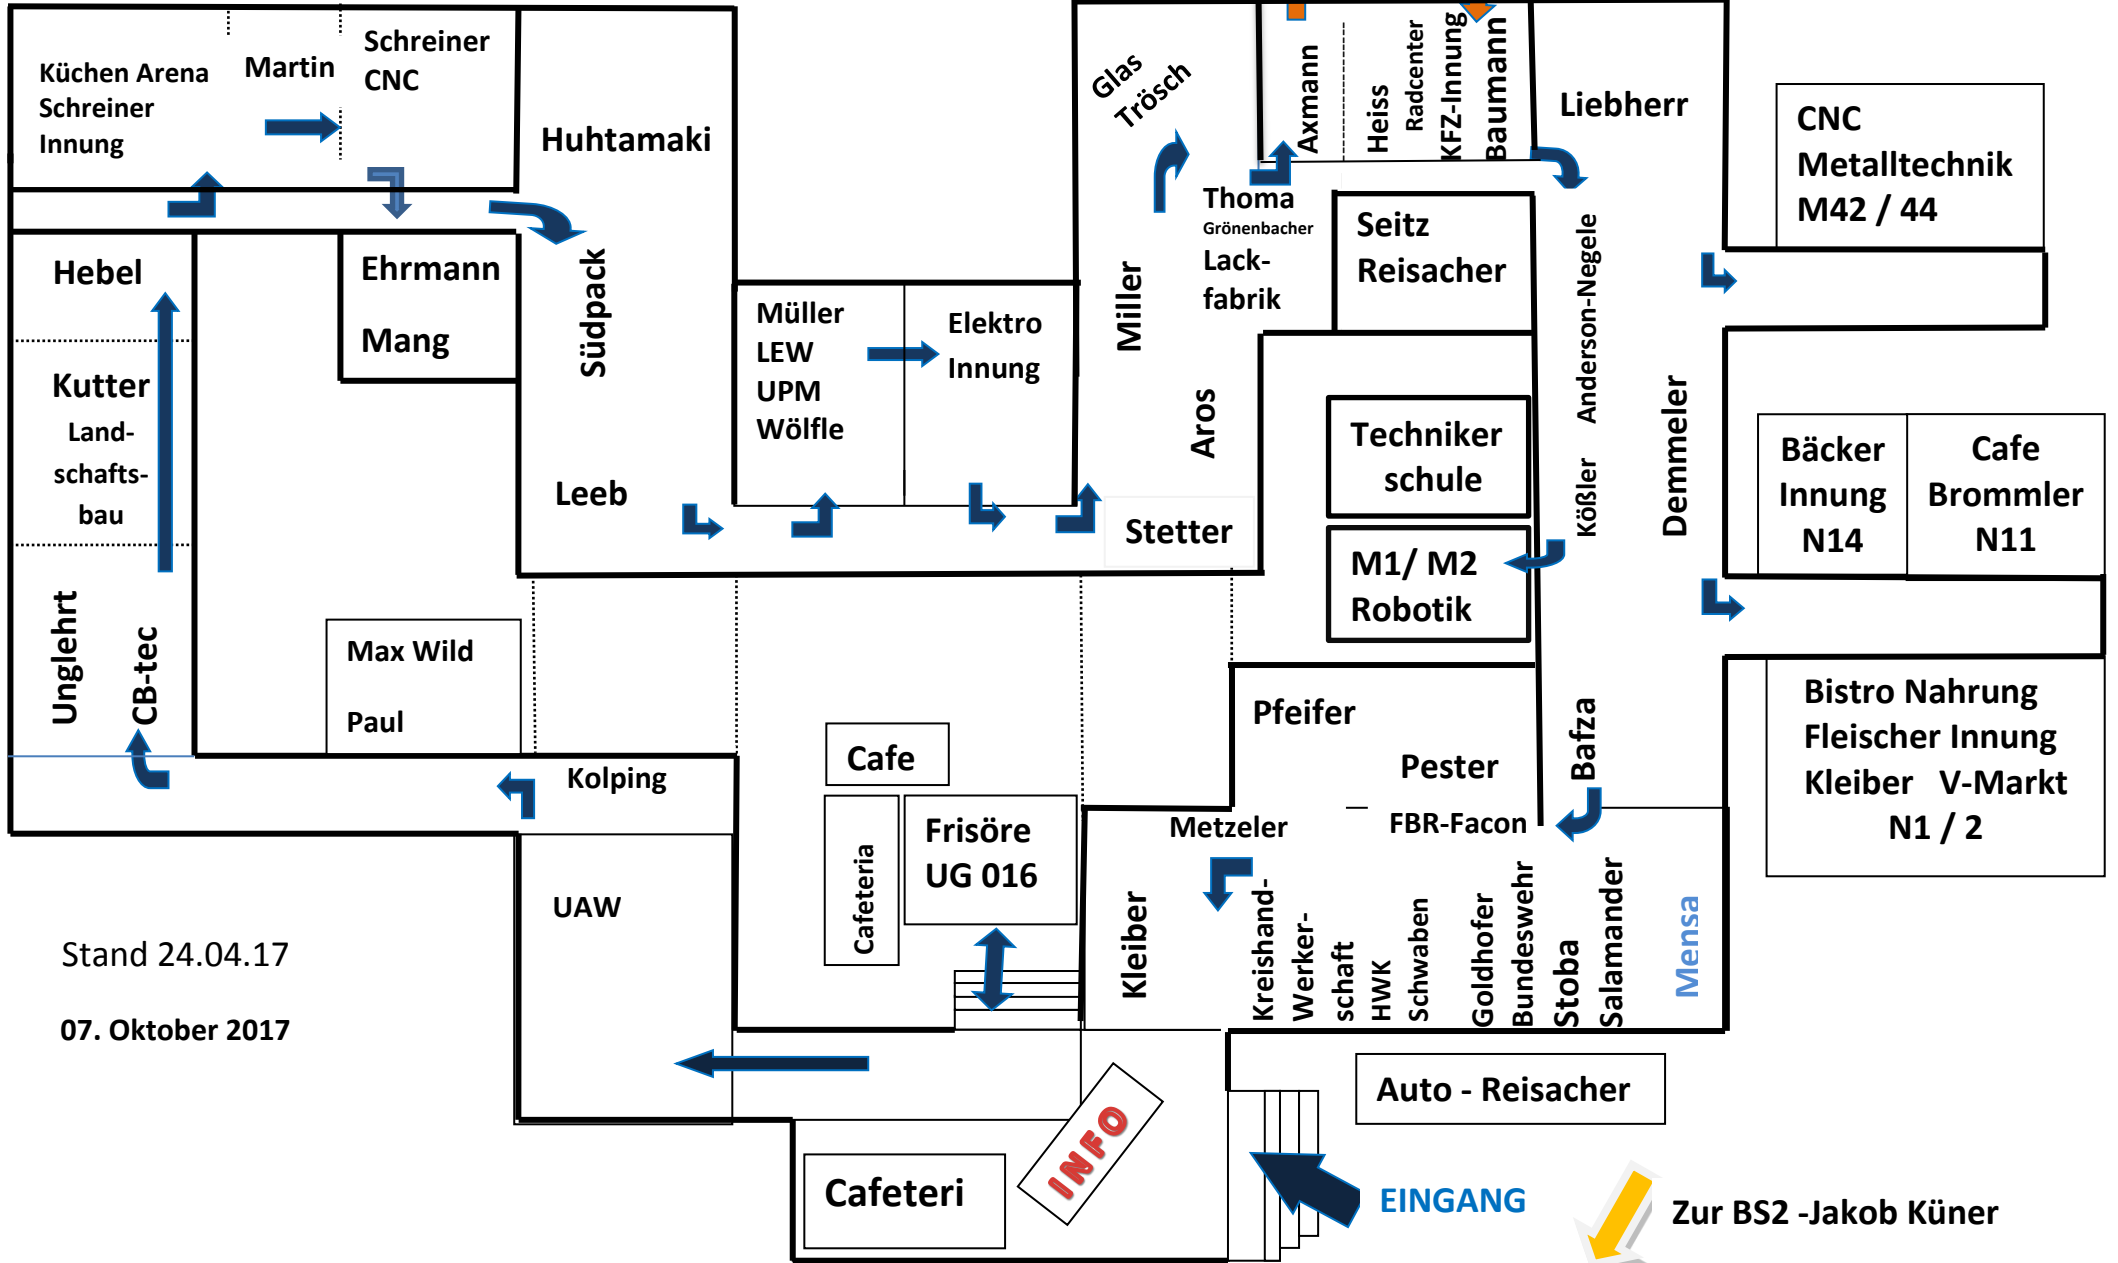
Küchen Arena Schreiner Innung

Martin

Schreiner CNC

Huhtamaki

Glas Trösch

Axmann

Heiss

Radcenter

KFZ-Innung

Baumann

Liebherr

CNC Metalltechnik M42 / 44

Thoma
Grönenbacher

Lack-fabrik

Seitz Reisacher

Hebel

Ehrmann

Mang

Südpack

Müller LEW UPM Wölfle

Elektro Innung

Miller

Aros

Anderson-Negele

Demmeler

Kutter Land-schafts-bau

Techniker schule

Bäcker Innung N14

Cafe Brommler N11

Leeb

Stetter

Kößler

M1/ M2 Robotik

Unglehrt

CB-tec

Max Wild

Paul

Pfeifer

Pester

Bafza

Bistro Nahrung Fleischer Innung Kleiber V-Markt N1 / 2

Cafe

Kolping

Metzeler

FBR-Facon

Cafeteria

Frisöre UG 016

UAW

Kleiber

Kreishand-Werker-schaft

HWK

Schwaben

Goldhofer

Bundeswehr

Stoba

Salamander

Mensa

Stand 24.04.17

07. Oktober 2017

Auto - Reisacher

Cafeteri

INFO

EINGANG

Zur BS2 -Jakob Küner